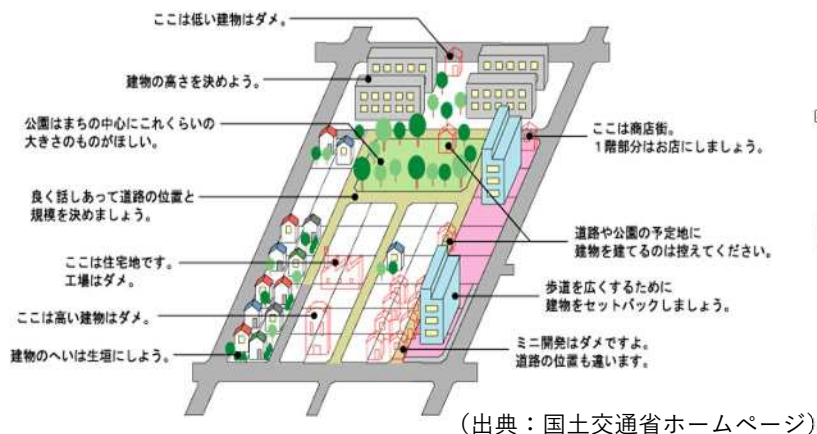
ここは低い建物はダメ。

建物の高さを決めよう。

公園はまちの中心にこれくらいの大きさのものがほしい。

良く話しあって道路の位置と規模を決めましょう。

ここは住宅地です。工場はダメ。

ここは高い建物はダメ。

建物のへいは生垣にしよう。

ここは商店街。1階部分はお店にしましょう。

道路や公園の予定地に建物を建てるのは控えてください。

歩道を広くするために建物をセットバックしましょう。

ミニ開発はダメですよ。道路の位置も違います。

（出典：国土交通省ホームページ）